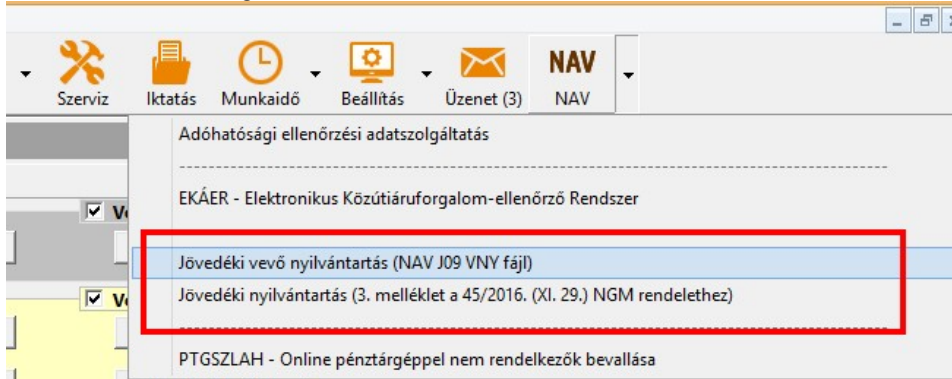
Szerviz Iktatás Munkaidő Beállítás Üzenet (3) NAV
NAV

Adóhatósági ellenőrzési adatszolgáltatás

EKÁER - Elektronikus Közútiáruforgalom-ellenőrző Rendszer

Jövedéki vevő nyilvántartás (NAV J09 VNY fájl)

Jövedéki nyilvántartás (3. melléklet a 45/2016. (XI. 29.) NGM rendelethez)

PTGSZLAH - Online pénztárgéppel nem rendelkezők bevallása

Ve
Ve